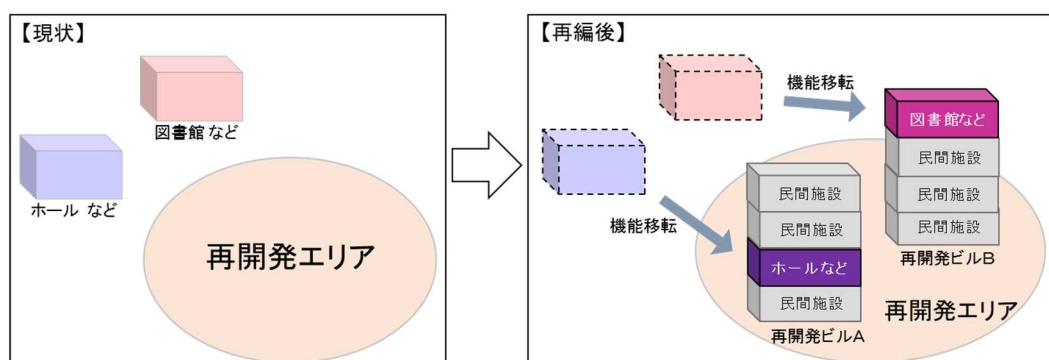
【現状】

図書館 など

ホール など

再開発エリア

【再編後】

機能移転

図書館など

民間施設

民間施設

民間施設

再開発ビルB

機能移転

民間施設

民間施設

ホールなど

民間施設

再開発ビルA

再開発エリア